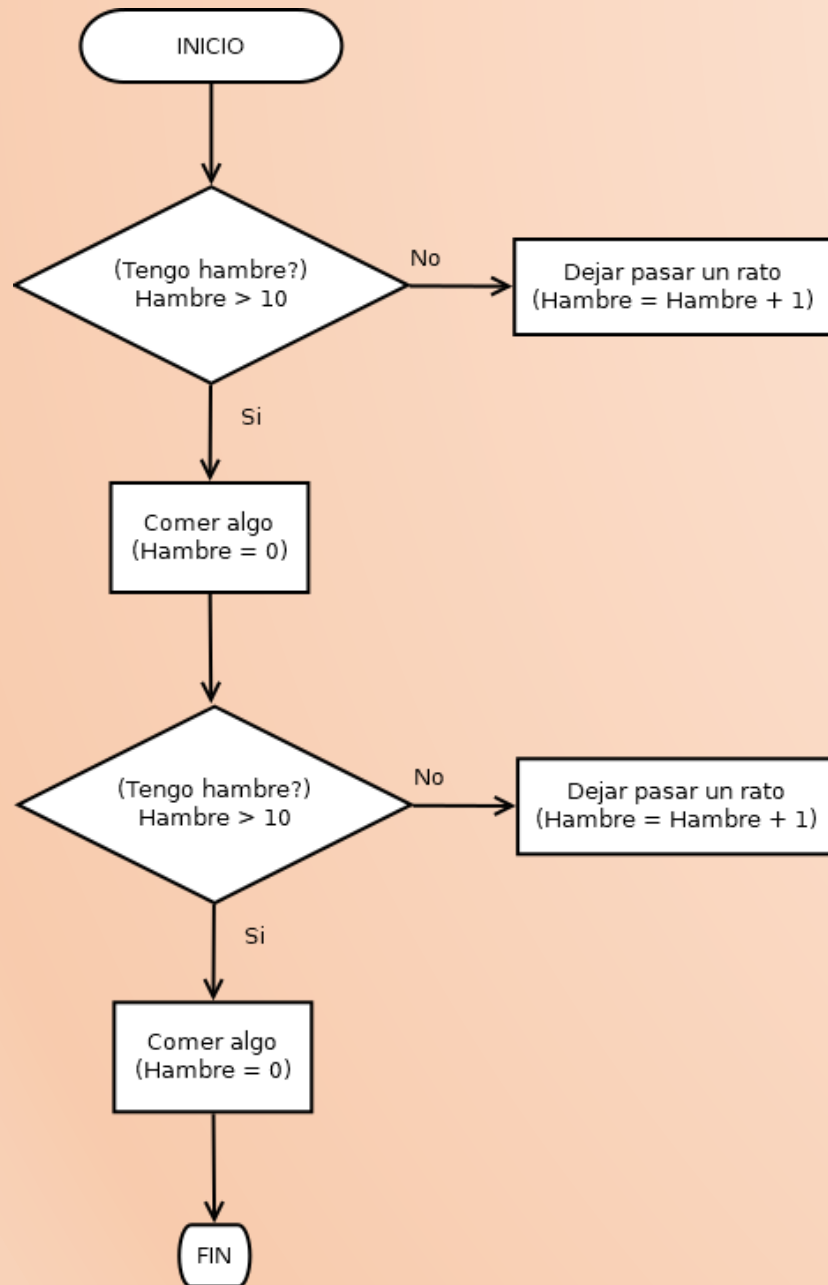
INICIO

(Tengo hambre?)
Hambre > 10

No

Dejar pasar un rato
(Hambre = Hambre + 1)

Si

Comer algo
(Hambre = 0)

(Tengo hambre?)
Hambre > 10

No

Dejar pasar un rato
(Hambre = Hambre + 1)

Si

Comer algo
(Hambre = 0)

FIN